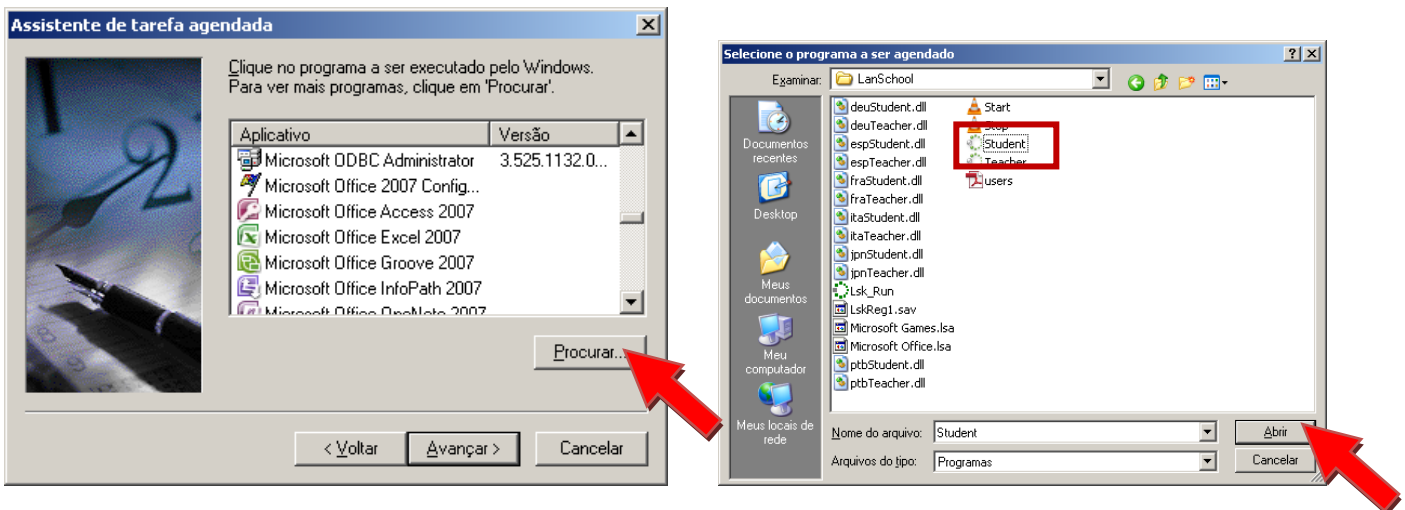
Assistente de tarefa agendada

Clique no programa a ser executado pelo Windows. Para ver mais programas, clique em 'Procurar'.

| Aplicativo | Versão |
|---|---|
| Microsoft ODBC Administrator | 3.525.1132.0... |
| Microsoft Office 2007 Config... | |
| Microsoft Office Access 2007 | |
| Microsoft Office Excel 2007 | |
| Microsoft Office Groove 2007 | |
| Microsoft Office InfoPath 2007 | |
| Microsoft Office OneNote 2007 | |

Procurar...

< Voltar
Avançar >
Cancelar

Selecione o programa a ser agendado

Examinar: LanSchool

Documentos recentes
Desktop
Meus documentos
Meu computador
Meus locais de rede

deuStudent.dll
deuTeacher.dll
espStudent.dll
espTeacher.dll
fraStudent.dll
fraTeacher.dll
itaStudent.dll
itaTeacher.dll
jpnStudent.dll
jpnTeacher.dll
Lsk_Run
LskReg1.sav
Microsoft Games.lsa
Microsoft Office.lsa
ptbStudent.dll
ptbTeacher.dll
Start
Stop
Student
Teacher
users

Nome do arquivo: Student
Arquivos do tipo: Programas

Abrir
Cancelar